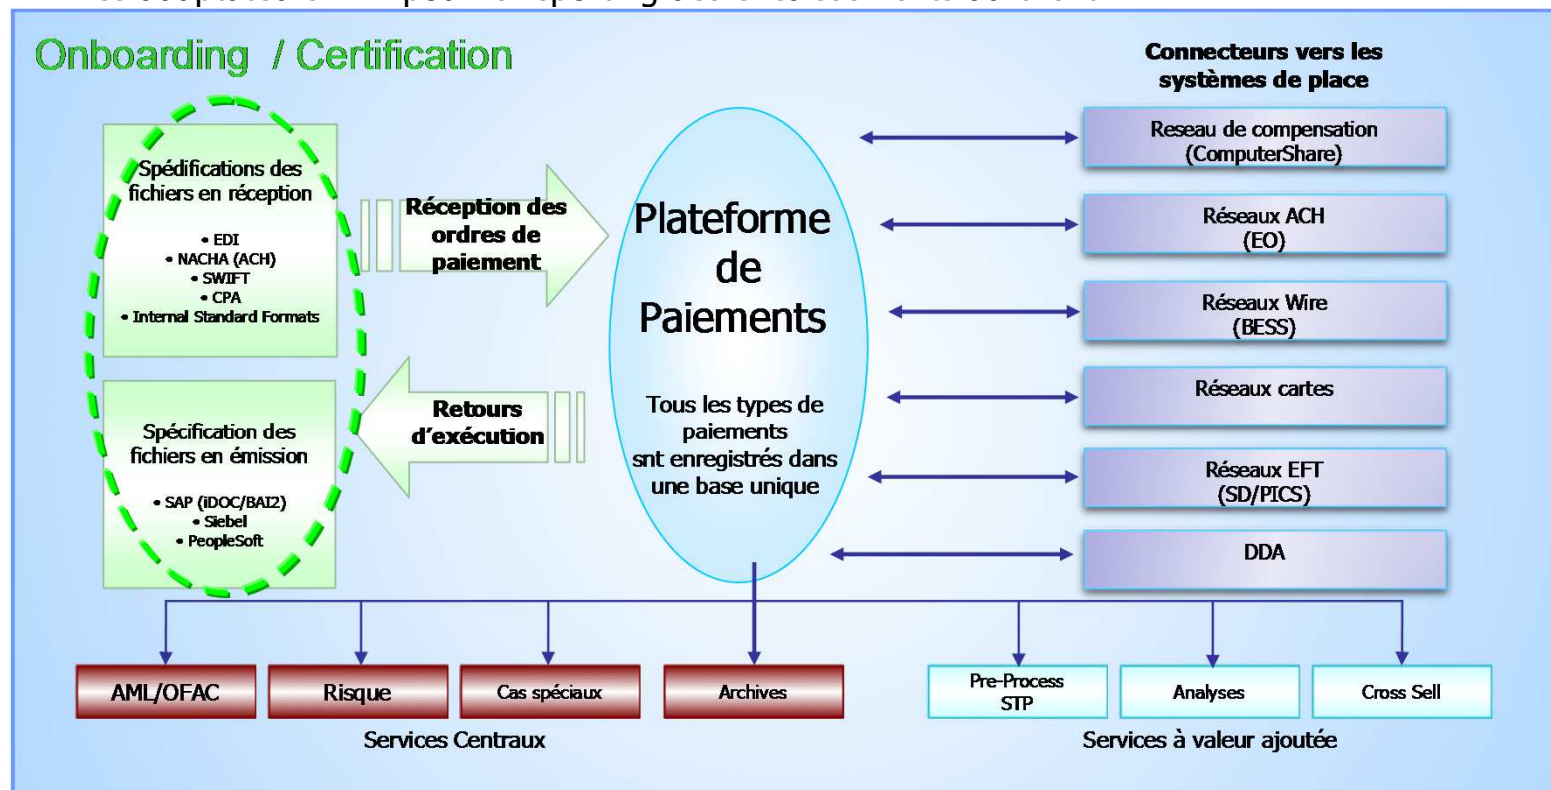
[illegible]

Onboarding / Certification

Connecteurs vers les systèmes de place

Spédifications des fichiers en réception

• EDI
• NACHA (ACH)
• SWIFT
• CPA
• Internal Standard Formats

Réception des ordres de paiement

Plateforme de Paiements

Tous les types de paiements snt enregistrés dans une base unique

Reseau de compensation (ComputerShare)

Réseaux ACH (EO)

Réseaux Wire (BESS)

Réseaux cartes

Réseaux EFT (SD/PICS)

DDA

Spécification des fichiers en émission

• SAP (iDOC/BAI2)
• Siebel
• PeopleSoft

Retours d'exécution

AML/OFAC

Risque

Cas spéciaux

Archives

Services Centraux

Pre-Process STP

Analyses

Cross Sell

Services à valeur ajoutée